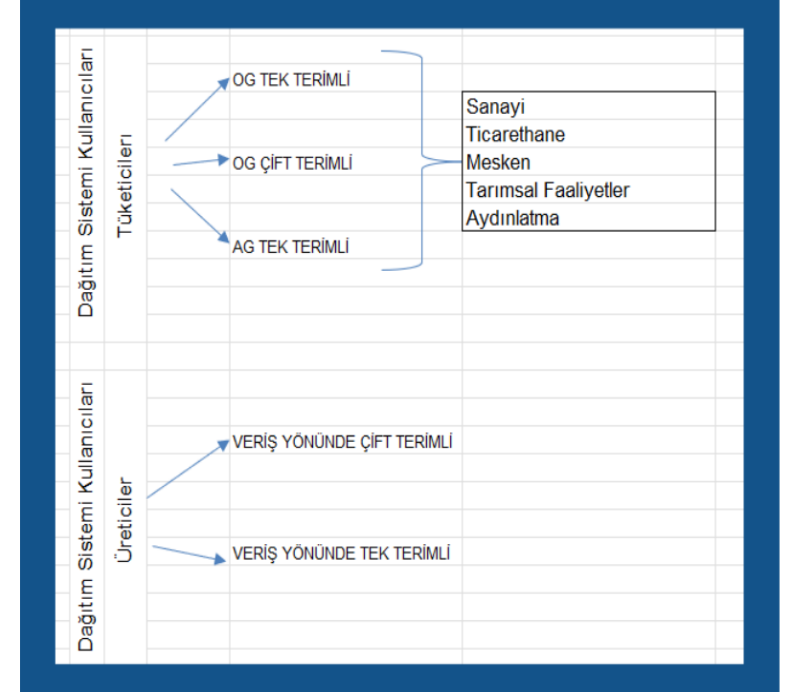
Dağıtım Sistemi Kullanıcıları

Tüketiciler

OG TEK TERİMLİ

OG ÇİFT TERİMLİ

AG TEK TERİMLİ

Sanayi
Ticarethane
Mesken
Tarımsal Faaliyetler
Aydınlatma

Dağıtım Sistemi Kullanıcıları

Üreticiler

VERİŞ YÖNÜNDE ÇİFT TERİMLİ

VERİŞ YÖNÜNDE TEK TERİMLİ